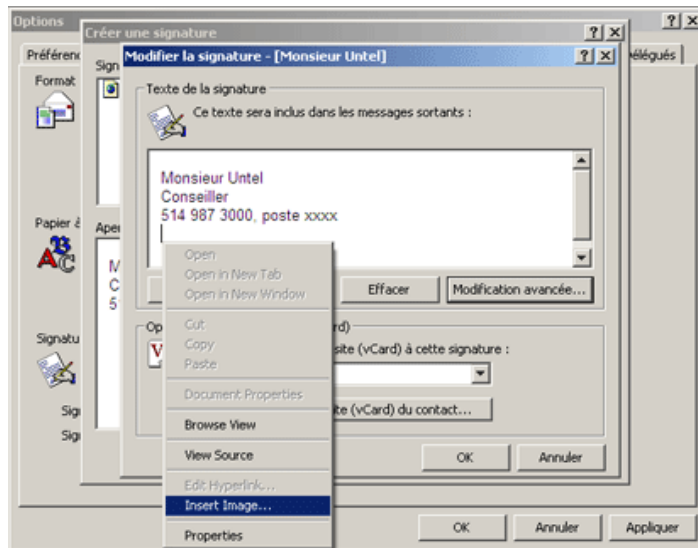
Options ? X
Créer une signature ? X
Modifier la signature - [Monsieur Untel] ? X
Préférenc
Sign
élégués
Format
Texte de la signature
Ce texte sera inclus dans les messages sortants :
Monsieur Untel
Conseiller
514 987 3000, poste xxxx
Papier à
Aper
M
C
5
Effacer
Modification avancée...
Op
rd)
site (vCard) à cette signature :
Signatu
Sig
Sig
te (vCard) du contact...
OK
Annuler
Open
Open in New Tab
Open in New Window
Cut
Copy
Paste
Document Properties
Browse View
View Source
Edit Hyperlink...
Insert Image...
Properties
OK
Annuler
Appliquer